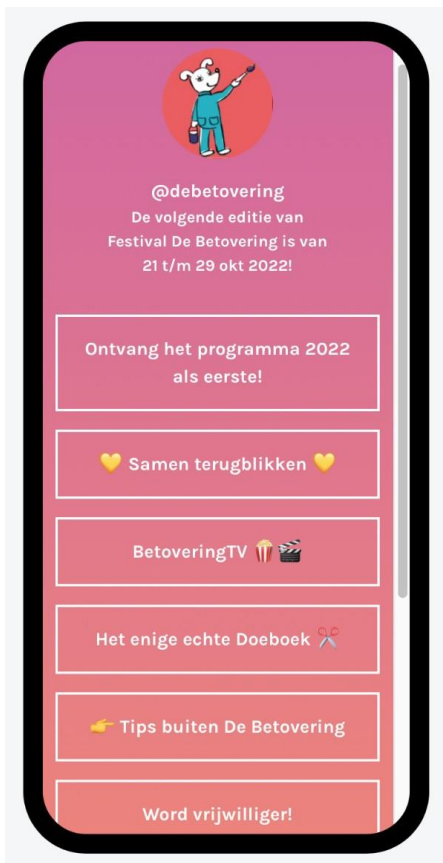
@debetovering
De volgende editie van Festival De Betovering is van 21 t/m 29 okt 2022!

Ontvang het programma 2022 als eerste!

💛 Samen terugblikken 💛

BetoveringTV 🍿🎬

Het enige echte Doeboek ✂️

👉 Tips buiten De Betovering

Word vrijwilliger!